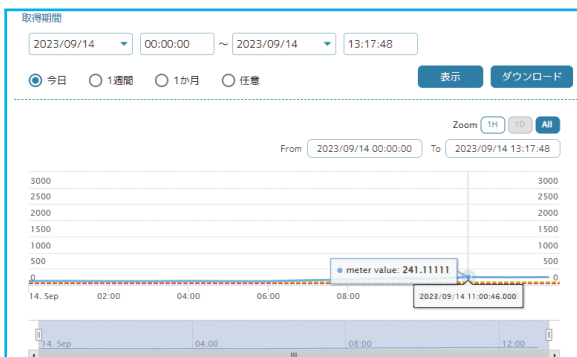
取得期間

2023/09/14 00:00:00 ~ 2023/09/14 13:17:48

今日 1週間 1か月 任意

表示 ダウンロード

Zoom 1H 1D All

From 2023/09/14 00:00:00 To 2023/09/14 13:17:48

3000
2500
2000
1500
1000
500
0

3000
2500
2000
1500
1000
500
0

meter value: 241.11111

14. Sep 02:00 04:00 06:00 08:00

2023/09/14 11:00:46.000

14. Sep 04:00 08:00 12:00